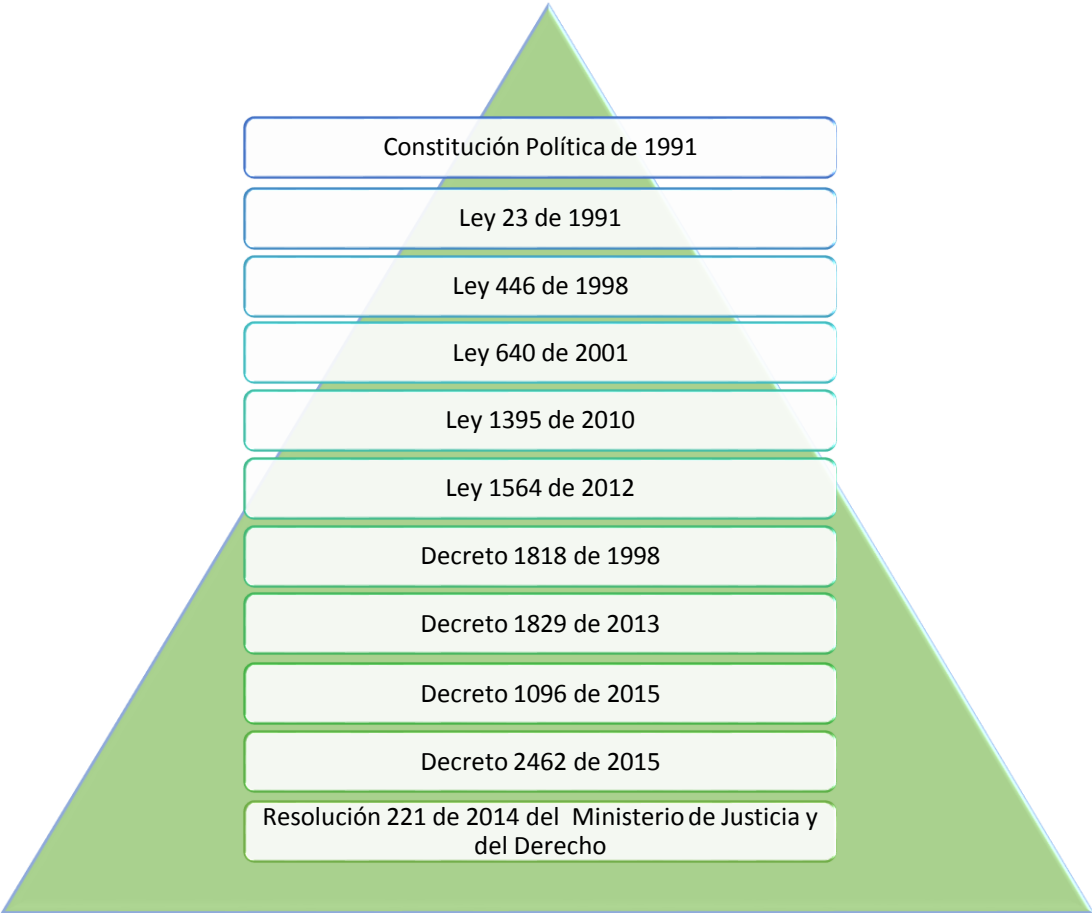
Constitución Política de 1991

Ley 23 de 1991

Ley 446 de 1998

Ley 640 de 2001

Ley 1395 de 2010

Ley 1564 de 2012

Decreto 1818 de 1998

Decreto 1829 de 2013

Decreto 1096 de 2015

Decreto 2462 de 2015

Resolución 221 de 2014 del Ministerio de Justicia y del Derecho